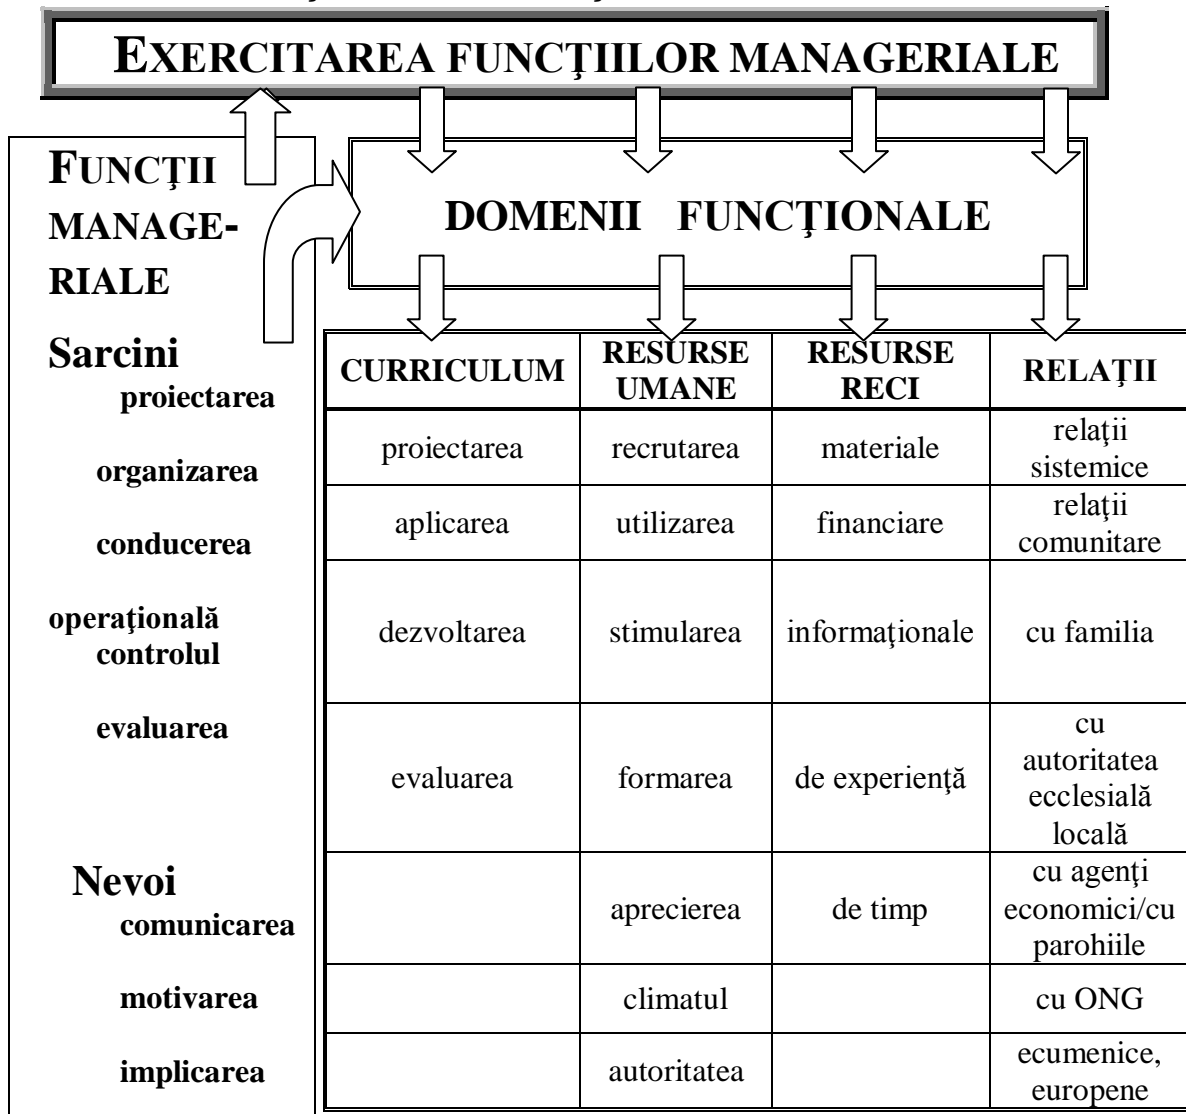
EXERCITAREA FUNCŢIILOR MANAGERIALE

FUNCŢII MANAGERIALE

Sarcini
proiectarea
organizarea
conducerea
operaţională
controlul
evaluarea

Nevoi
comunicarea
motivarea
implicarea

DOMENII FUNCŢIONALE

| CURRICULUM | RESURSE UMANE | RESURSE RECI | RELAŢII |
|---|---|---|---|
| proiectarea | recrutarea | materiale | relaţii sistemice |
| aplicarea | utilizarea | financiare | relaţii comunitare |
| dezvoltarea | stimularea | informaţionale | cu familia |
| evaluarea | formarea | de experienţă | cu autoritatea ecclesială locală |
| | aprecierea | de timp | cu agenţi economici/cu parohiile |
| | climatul | | cu ONG |
| | autoritatea | | ecumenice, europene |